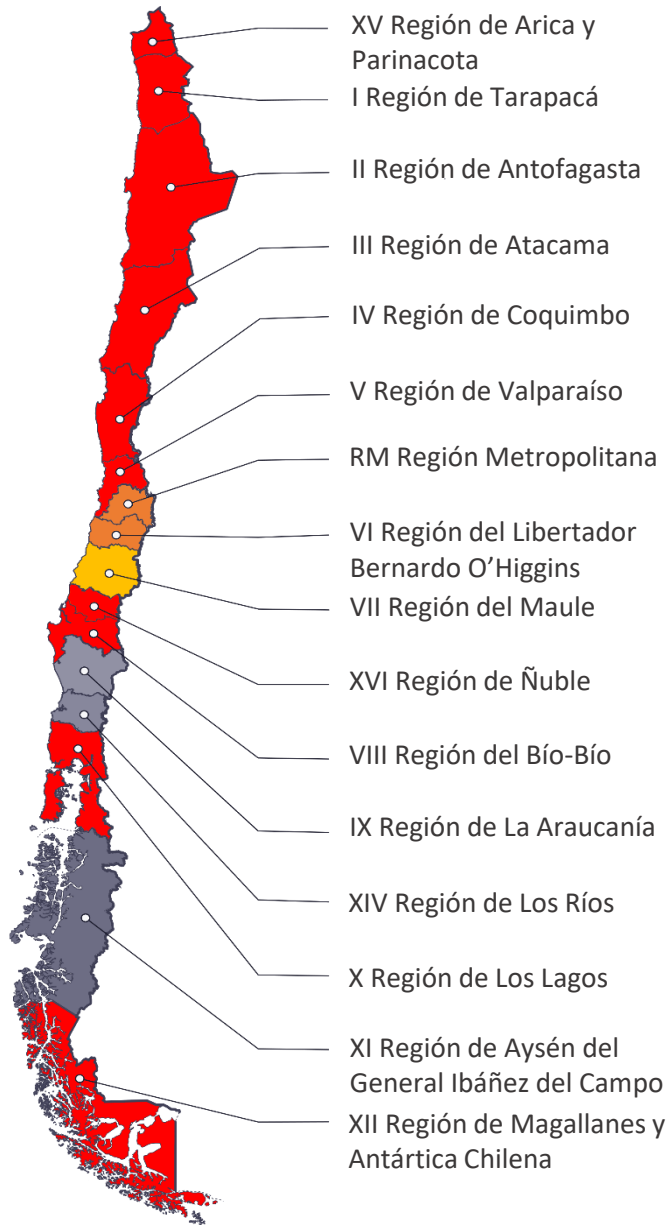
XV Región de Arica y Parinacota
I Región de Tarapacá
II Región de Antofagasta
III Región de Atacama
IV Región de Coquimbo
V Región de Valparaíso
RM Región Metropolitana
VI Región del Libertador Bernardo O'Higgins
VII Región del Maule
XVI Región de Ñuble
VIII Región del Bío-Bío
IX Región de La Araucanía
XIV Región de Los Ríos
X Región de Los Lagos
XI Región de Aysén del General Ibáñez del Campo
XII Región de Magallanes y Antártica Chilena